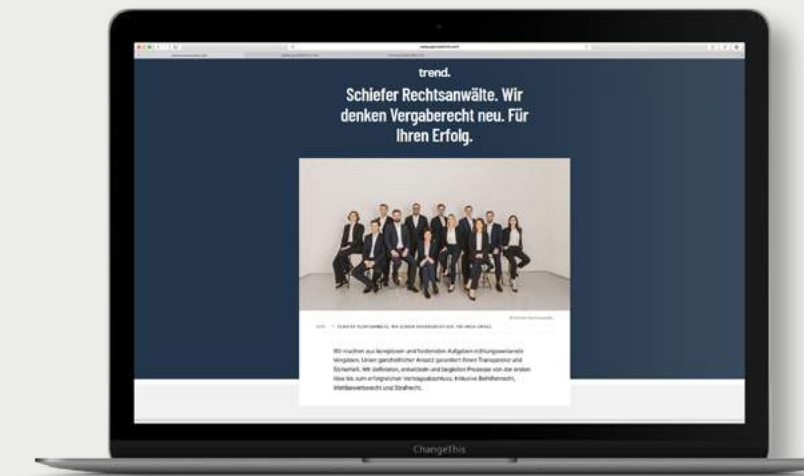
trend.

Schiefer Rechtsanwälte. Wir denken Vergaberecht neu. Für Ihren Erfolg.

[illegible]

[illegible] SCHIEFER RECHTSANWÄLTE. WIR DENKEN VERGABERECHT NEU. FÜR IHREN ERFOLG.

Wir machen aus komplexen und fordernden Aufgaben richtungsweisende Vergaben. Unser ganzheitlicher Ansatz garantiert Ihnen Transparenz und Sicherheit. Wir definieren, entwickeln und begleiten Prozesse von der ersten Idee bis zum erfolgreichen Vertragsabschluss. Inklusive Beihilferecht, Wettbewerbsrecht und Strafrecht.

ChangeThis